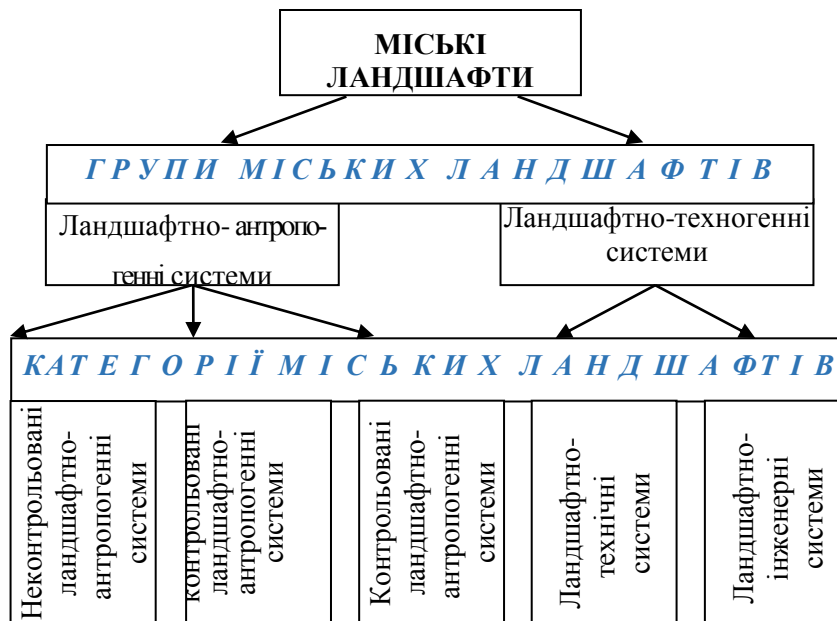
МІСЬКІ ЛАНДШАФТИ

ГРУПИ МІСЬКИХ ЛАНДШАФТІВ

Ландшафтно- антропогенні системи

Ландшафтно-техногенні системи

КАТЕГОРІЇ МІСЬКИХ ЛАНДШАФТІВ

Неконтрольовані ландшафтно-антропогенні системи

контрольовані ландшафтно-антропогенні системи

Контрольовані ландшафтно-антропогенні системи

Ландшафтно-технічні системи

Ландшафтно-інженерні системи